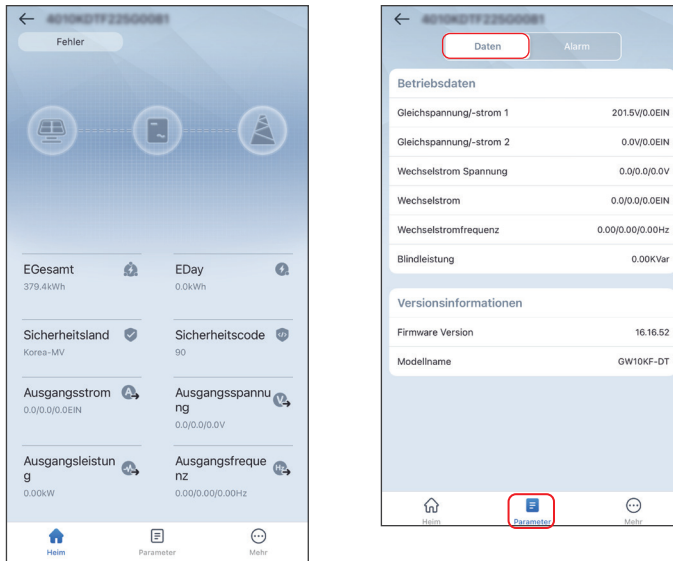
← 4010KDTF225G0081

Fehler

EGesamt
379.4kWh

EDay
0.0kWh

Sicherheitsland
Korea-MV

Sicherheitscode
90

Ausgangsstrom
0.0/0.0/0.0EIN

Ausgangsspannung
0.0/0.0/0.0V

Ausgangsleistung
0.00kW

Ausgangsfrequenz
0.00/0.00/0.00Hz

Heim Parameter Mehr

← 4010KDTF225G0081

Daten Alarm

Betriebsdaten

| | |
|---|---|
| Gleichspannung/-strom 1 | 201.5V/0.0EIN |
| Gleichspannung/-strom 2 | 0.0V/0.0EIN |
| Wechselstrom Spannung | 0.0/0.0/0.0V |
| Wechselstrom | 0.0/0.0/0.0EIN |
| Wechselstromfrequenz | 0.00/0.00/0.00Hz |
| Blindleistung | 0.00KVar |

Versionsinformationen

| | |
|---|---|
| Firmware Version | 16.16.52 |
| Modellname | GW10KF-DT |

Heim Parameter Mehr